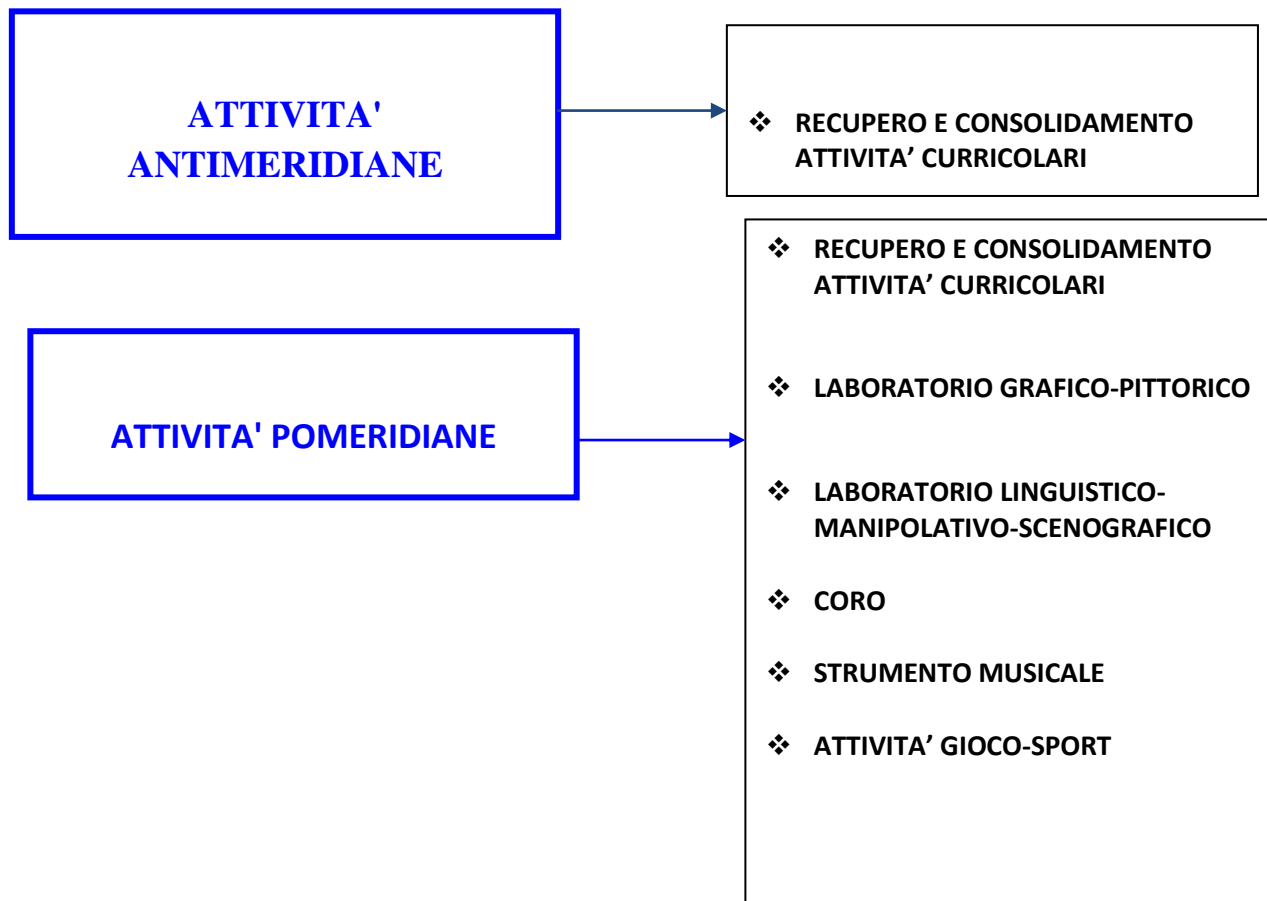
ATTIVITA' ANTIMERIDIANE

❖ RECUPERO E CONSOLIDAMENTO ATTIVITA’ CURRICOLARI

ATTIVITA' POMERIDIANE

❖ RECUPERO E CONSOLIDAMENTO ATTIVITA’ CURRICOLARI

❖ LABORATORIO GRAFICO-PITTORICO

❖ LABORATORIO LINGUISTICO-MANIPOLATIVO-SCENOGRAFICO

❖ CORO

❖ STRUMENTO MUSICALE

❖ ATTIVITA’ GIOCO-SPORT